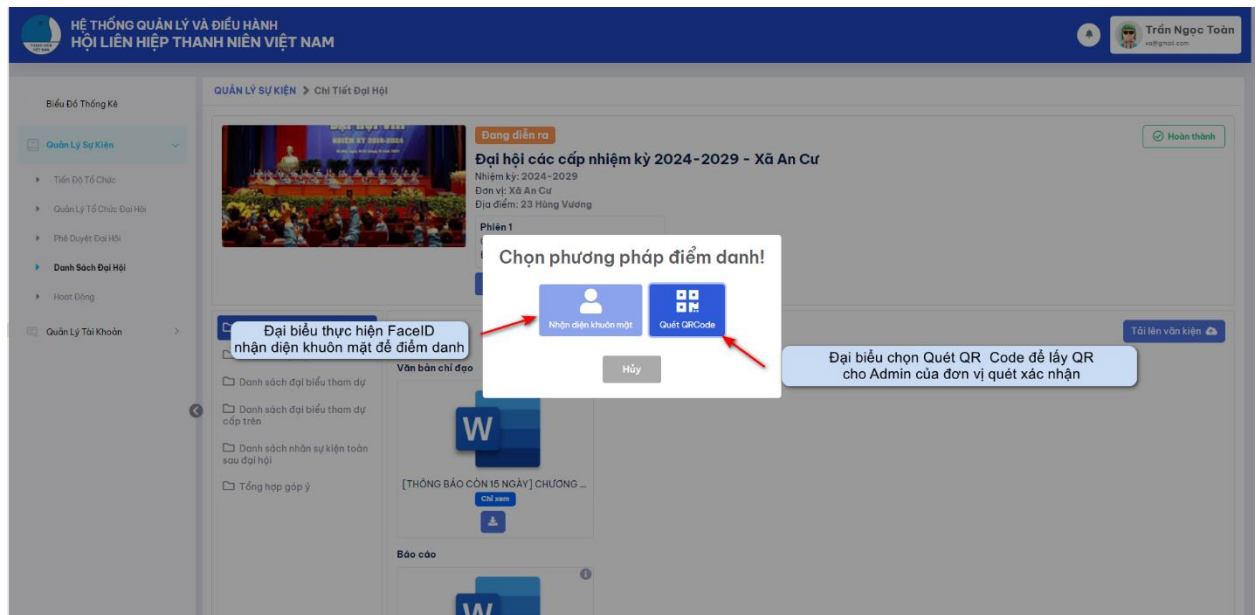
HỆ THỐNG QUẢN LÝ VÀ ĐIỀU HÀNH
HỘI LIÊN HIỆP THANH NIÊN VIỆT NAM

Trần Ngọc Toàn
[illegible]@gmail.com

Biểu Đồ Thống Kê

Quản Lý Sự Kiện

Tiến Độ Tổ Chức

Quản Lý Tổ Chức Đại Hội

Phê Duyệt Đại Hội

Danh Sách Đại Hội

Hoạt Động

Quản Lý Tài Khoản

QUẢN LÝ SỰ KIỆN > Chi Tiết Đại Hội

Đang diễn ra

Đại hội các cấp nhiệm kỳ 2024-2029 - Xã An Cư

Nhiệm kỳ: 2024-2029
Đơn vị: Xã An Cư
Địa điểm: 23 Hùng Vương

Phiên 1

Hoàn thành

Chọn phương pháp điểm danh!

Nhận diện khuôn mặt

Quét QRCode

Hủy

Đại biểu thực hiện FaceID nhận diện khuôn mặt để điểm danh

Đại biểu chọn Quét QR Code để lấy QR cho Admin của đơn vị quét xác nhận

Tải lên văn kiện

Văn bản chỉ đạo

Danh sách đại biểu tham dự

Danh sách đại biểu tham dự cấp trên

Danh sách nhân sự kiện toàn sau đại hội

Tổng hợp góp ý

[THÔNG BÁO CÒN 15 NGÀY] CHƯƠNG ...

Chỉ xem

Báo cáo